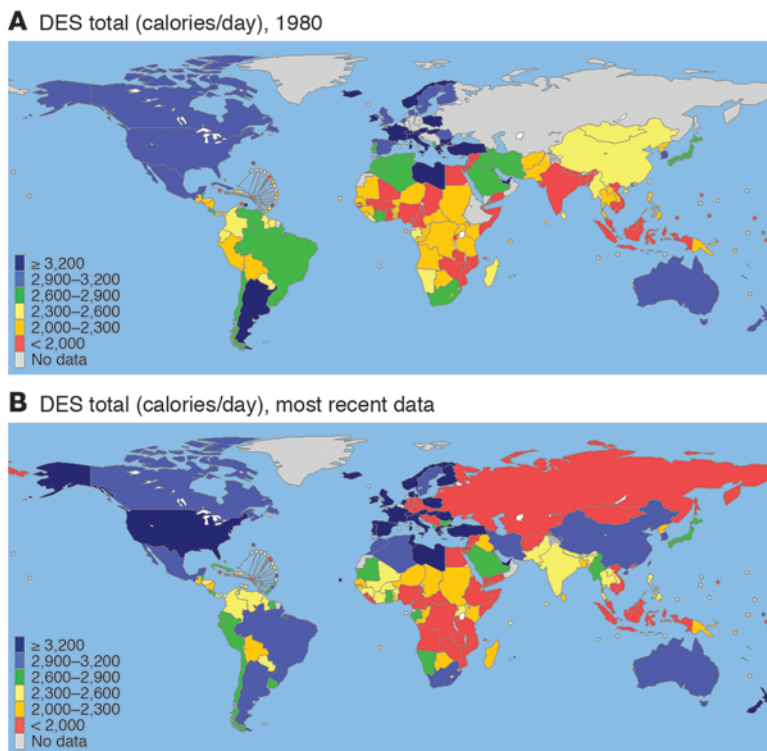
A DES total (calories/day), 1980

≥ 3,200
2,900–3,200
2,600–2,900
2,300–2,600
2,000–2,300
< 2,000
No data

B DES total (calories/day), most recent data

≥ 3,200
2,900–3,200
2,600–2,900
2,300–2,600
2,000–2,300
< 2,000
No data